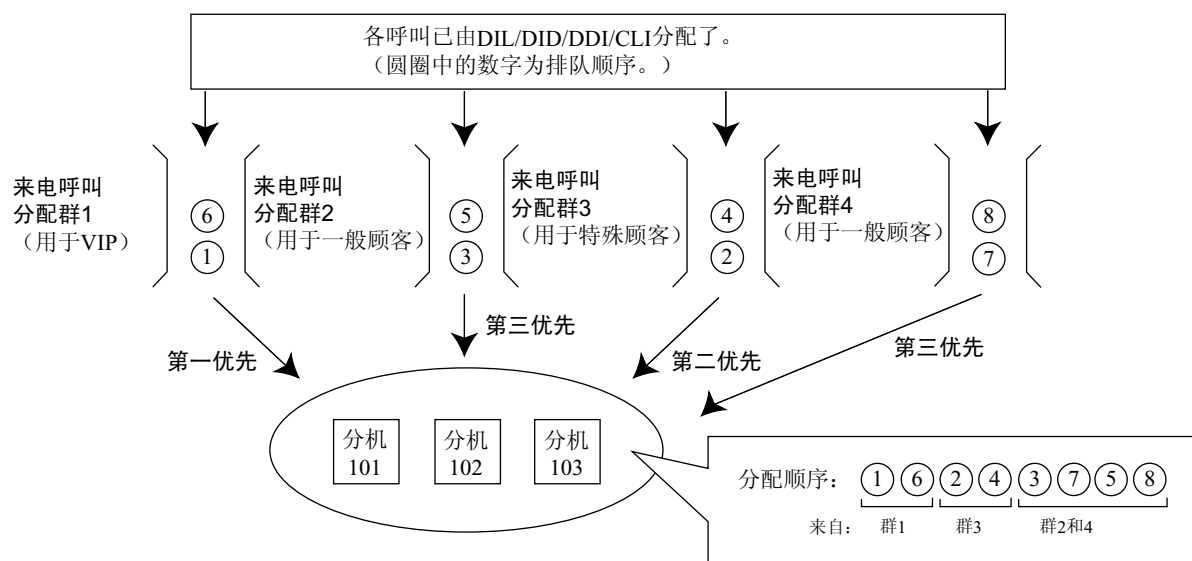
各呼叫已由DIL/DID/DDI/CLI分配了。
（圆圈中的数字为排队顺序。）

来电呼叫分配群1
（用于VIP）

⑥
①

来电呼叫分配群2
（用于一般顾客）

⑤
③

来电呼叫分配群3
（用于特殊顾客）

④
②

来电呼叫分配群4
（用于一般顾客）

⑧
⑦

第一优先

第三优先

第二优先

第三优先

分机 101

分机 102

分机 103

分配顺序：①⑥②④③⑦⑤⑧

来自：群1 群3 群2和4